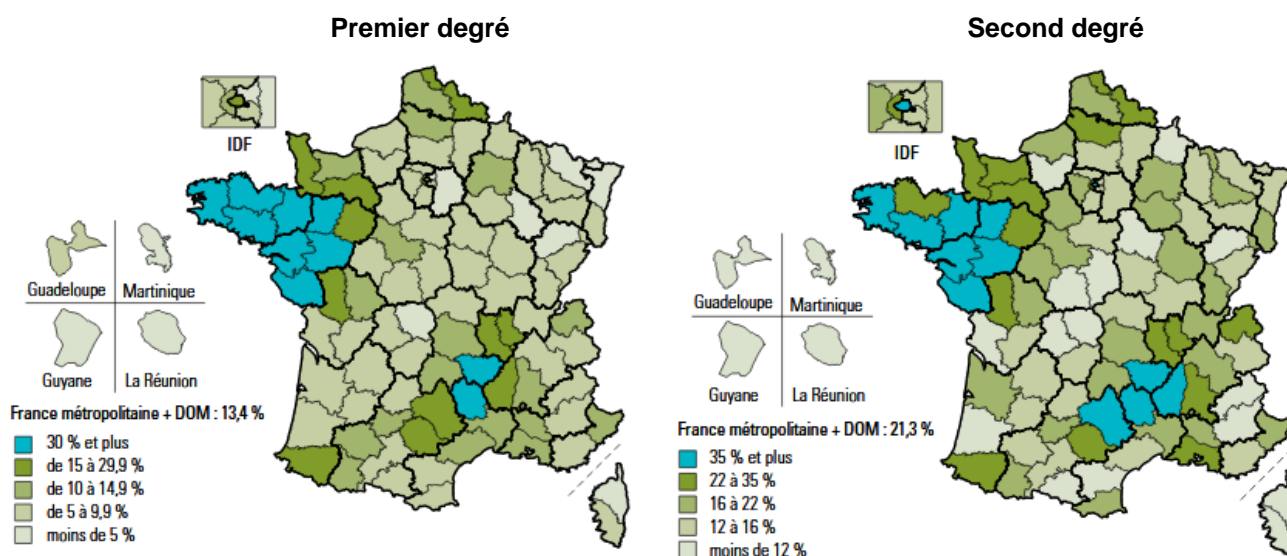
Premier degré

IDF

Guadeloupe

Martinique

Guyane

La Réunion

France métropolitaine + DOM : 13,4 %

30 % et plus
de 15 à 29,9 %
de 10 à 14,9 %
de 5 à 9,9 %
moins de 5 %

Second degré

IDF

Guadeloupe

Martinique

Guyane

La Réunion

France métropolitaine + DOM : 21,3 %

35 % et plus
22 à 35 %
16 à 22 %
12 à 16 %
moins de 12 %